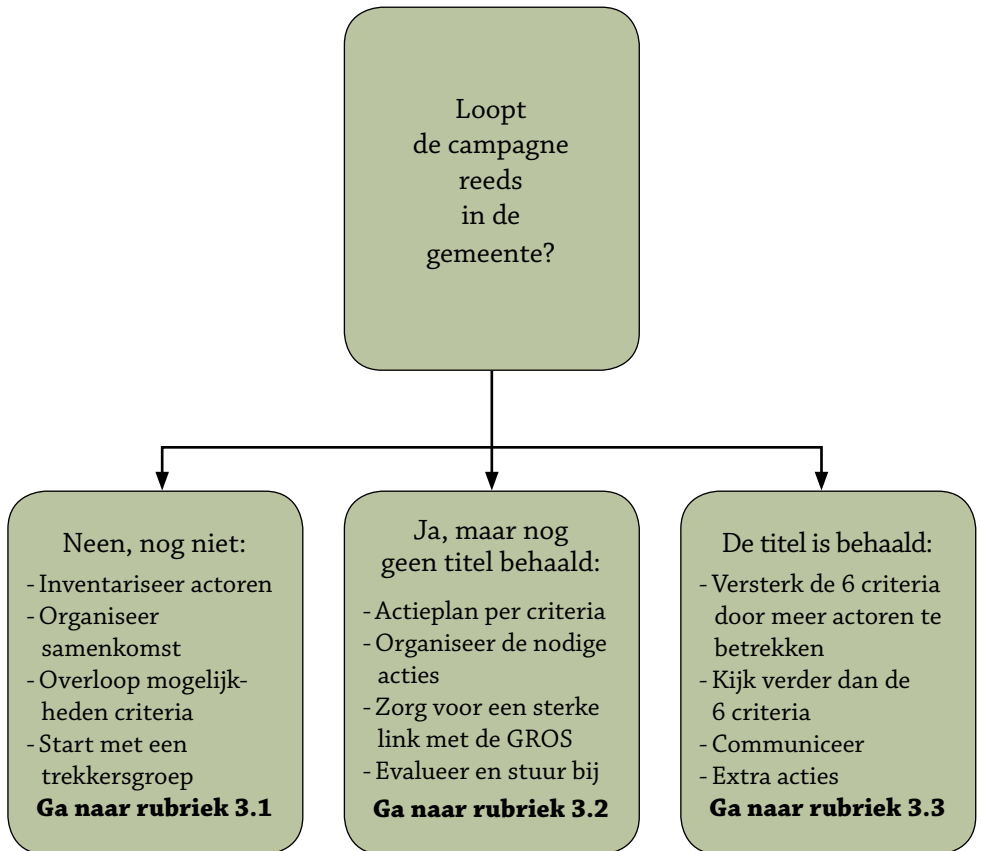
Loopt de campagne reeds in de gemeente?

Neen, nog niet:
- Inventariseer actoren
- Organiseer samenkomst
- Overloop mogelijkheden criteria
- Start met een trekkersgroep
**Ga naar rubriek 3.1**

Ja, maar nog geen titel behaald:
- Actieplan per criteria
- Organiseer de nodige acties
- Zorg voor een sterke link met de GROS
- Evalueer en stuur bij
**Ga naar rubriek 3.2**

De titel is behaald:
- Versterk de 6 criteria door meer actoren te betrekken
- Kijk verder dan de 6 criteria
- Communiceer
- Extra acties
**Ga naar rubriek 3.3**